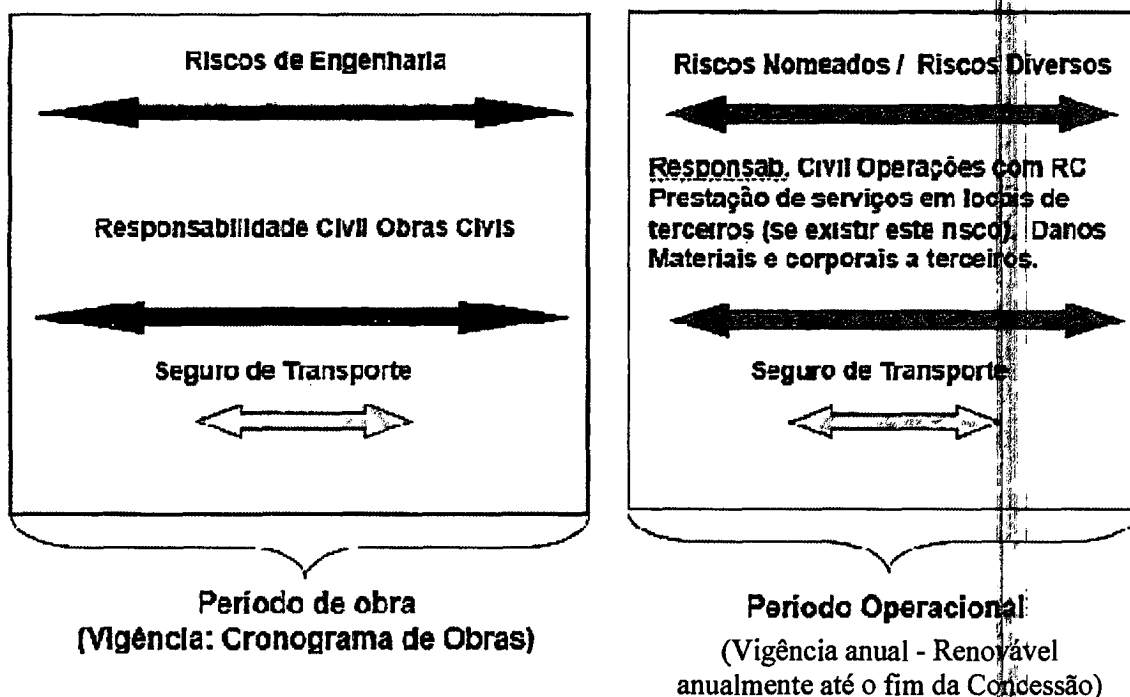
Riscos de Engenharia

Responsabilidade Civil Obras Civis

Seguro de Transporte

Período de obra
(Vigência: Cronograma de Obras)

Riscos Nomeados / Riscos Diversos

Responsab. Civil Operações com RC Prestação de serviços em locais de terceiros (se existir este risco). Danos Materiais e corporais a terceiros.

Seguro de Transporte

Período Operacional
(Vigência anual - Renovável anualmente até o fim da Concessão)